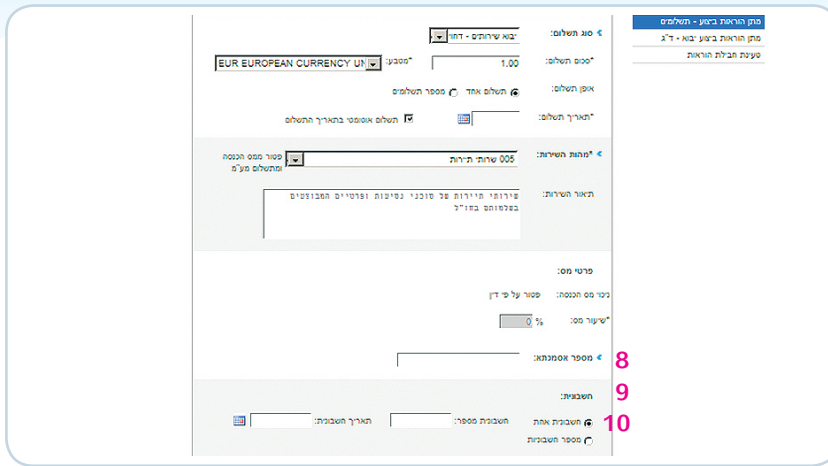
מתן הוראות ביצוע - תשלומים
מתן הוראות ביצוע יבוא - ד"ג
טעינת חבילת הוראות

סוג תשלום: יבוא שירותים - דחוי

*סכום תשלום: 1.00
*מטבע: EUR EUROPEAN CURRENCY UN

אופן תשלום: תשלום אחד מספר תשלומים

*תאריך תשלום:
תשלום אוטומטי בתאריך התשלום

*מהות השירות: 005 שרותי תיירות
פטור ממס הכנסה ומתשלום מע"מ

תאור השירות: שירותי תיירות של סוכני נסיעות ופרטיים המבוצעים בשלמותם בחו"ל

פרטי מס:

ניכוי מס הכנסה: פטור על פי דין

*שיעור מס: 0 %

מספר אסמכתא:
8

חשבונית:
9

חשבונית אחת
חשבונית מספר:
תאריך חשבונית:
10
מספר חשבוניות